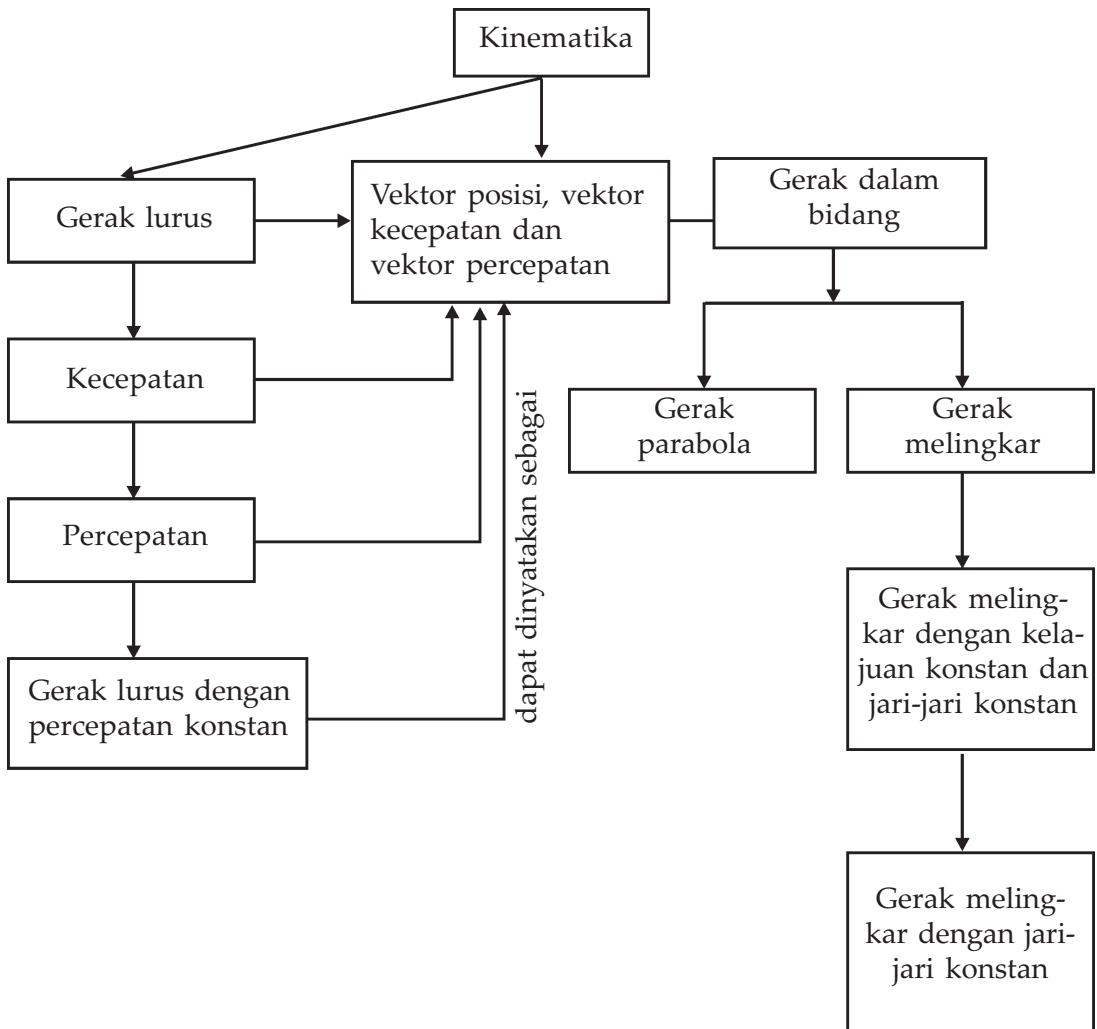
Kinematika

Gerak lurus

Vektor posisi, vektor kecepatan dan vektor percepatan

Gerak dalam bidang

Kecepatan

dapat dinyatakan sebagai

Gerak parabola

Gerak melingkar

Percepatan

Gerak melingkar dengan kelajuan konstan dan jari-jari konstan

Gerak lurus dengan percepatan konstan

Gerak melingkar dengan jari-jari konstan